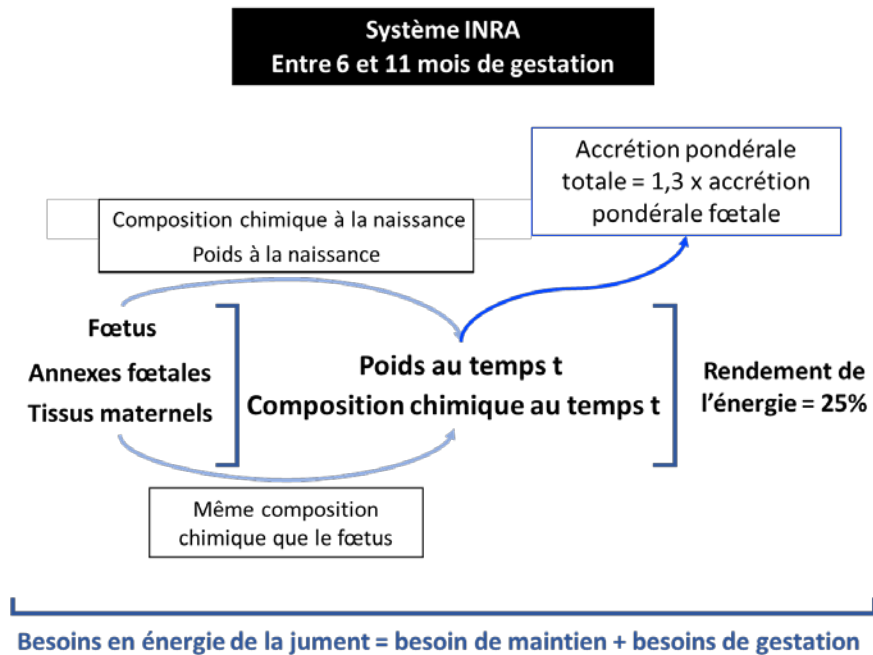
Système INRA
Entre 6 et 11 mois de gestation

Accrétion pondérale totale = 1,3 x accrétion pondérale fœtale

Composition chimique à la naissance
Poids à la naissance

Fœtus
Annexes fœtales
Tissus maternels

Poids au temps t
Composition chimique au temps t

Rendement de l'énergie = 25%

Même composition chimique que le fœtus

Besoins en énergie de la jument = besoin de maintien + besoins de gestation